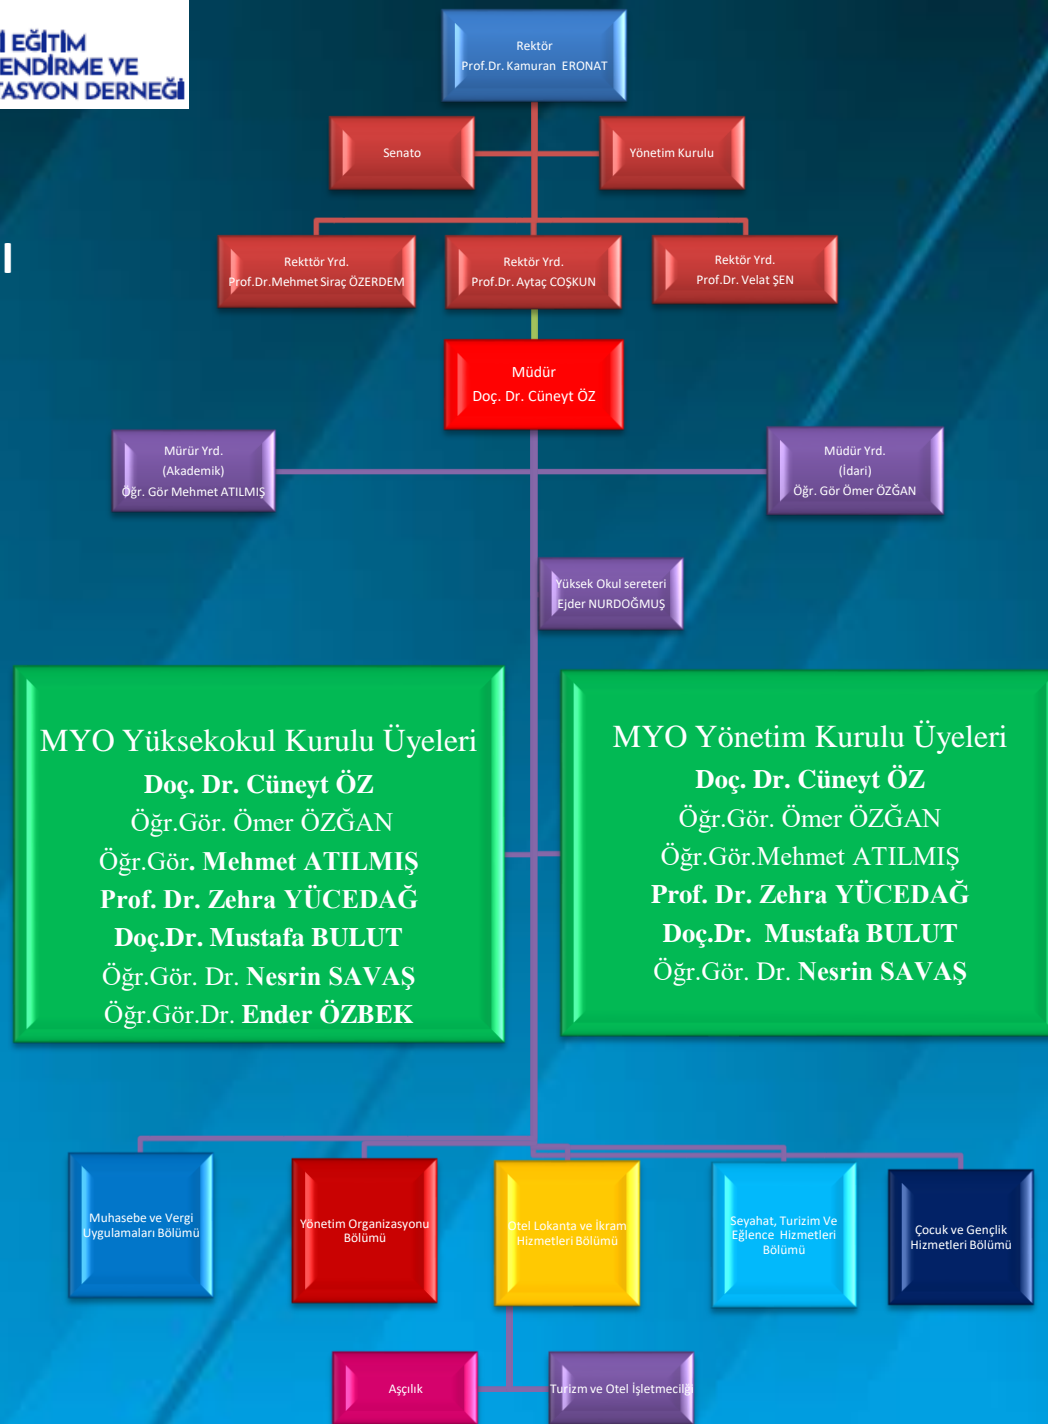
I EĞİTİM
ENDİRME VE
ASYON DERNEĞİ

I

Rektör
Prof.Dr. Kamuran ERONAT

Senato

Yönetim Kurulu

Rekttör Yrd.
Prof.Dr.Mehmet Siraç ÖZERDEM

Rektör Yrd.
Prof.Dr. Aytaç COŞKUN

Rektör Yrd.
Prof.Dr. Velat ŞEN

Müdür
Doç. Dr. Cüneyt ÖZ

Mürür Yrd.
(Akademik)
Öğr. Gör Mehmet ATILMIŞ

Müdür Yrd.
(İdari)
Öğr. Gör Ömer ÖZĞAN

Yüksek Okul sereteri
Ejder NURDOĞMUŞ

MYO Yüksekokul Kurulu Üyeleri
Doç. Dr. Cüneyt ÖZ
Öğr.Gör. Ömer ÖZĞAN
Öğr.Gör. Mehmet ATILMIŞ
Prof. Dr. Zehra YÜCEDAĞ
Doç.Dr. Mustafa BULUT
Öğr.Gör. Dr. Nesrin SAVAŞ
Öğr.Gör.Dr. Ender ÖZBEK

MYO Yönetim Kurulu Üyeleri
Doç. Dr. Cüneyt ÖZ
Öğr.Gör. Ömer ÖZĞAN
Öğr.Gör.Mehmet ATILMIŞ
Prof. Dr. Zehra YÜCEDAĞ
Doç.Dr. Mustafa BULUT
Öğr.Gör. Dr. Nesrin SAVAŞ

Muhasebe ve Vergi Uygulamaları Bölümü

Yönetim Organizasyonu Bölümü

Otel Lokanta ve İkram Hizmetleri Bölümü

Seyahat, Turizim Ve Eğlence Hizmetleri Bölümü

Çocuk ve Gençlik Hizmetleri Bölümü

Aşçılık

Turizm ve Otel İşletmeciliği